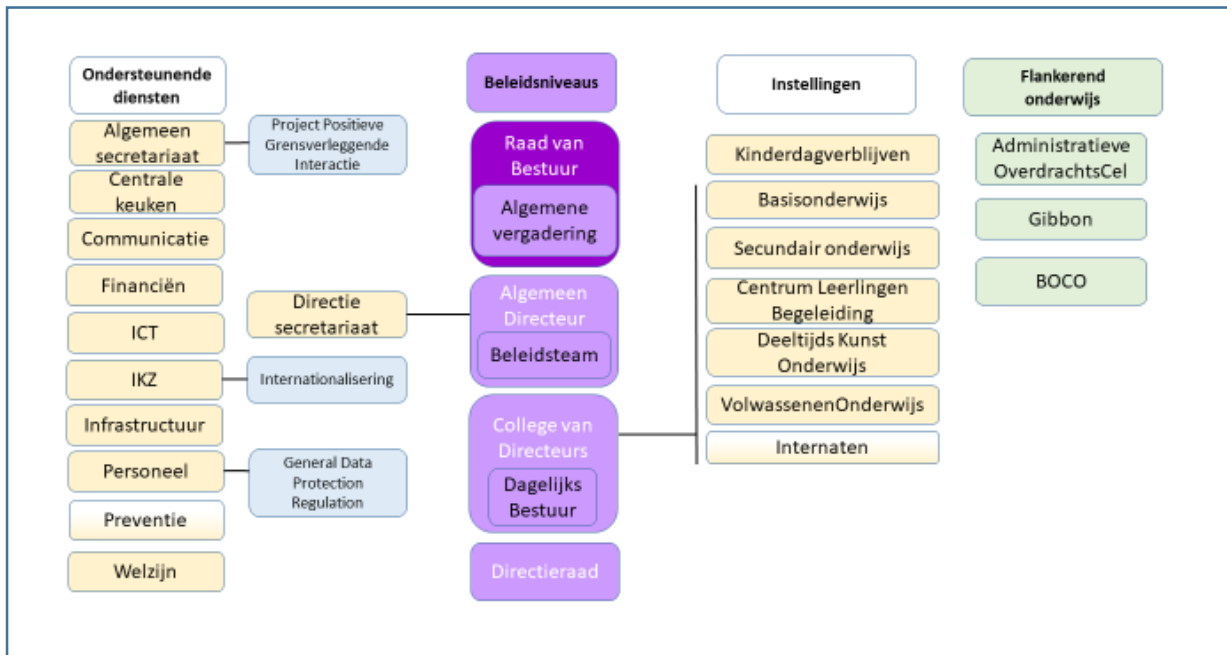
Ondersteunende diensten

Algemeen secretariaat

Project Positieve Grensverleggende Interactie

Centrale keuken

Communicatie

Financiën

Directie secretariaat

ICT

IKZ

Internationalisering

Infrastructuur

Personeel

General Data Protection Regulation

Preventie

Welzijn

Beleidsniveaus

Raad van Bestuur

Algemene vergadering

Algemeen Directeur

Beleidsteam

College van Directeurs

Dagelijks Bestuur

Directieraad

Instellingen

Kinderdagverblijven

Basisonderwijs

Secundair onderwijs

Centrum Leerlingen Begeleiding

Deeltijds Kunst Onderwijs

VolwassenenOnderwijs

Internaten

Flankerend onderwijs

Administratieve OverdrachtsCel

Gibbon

BOCO